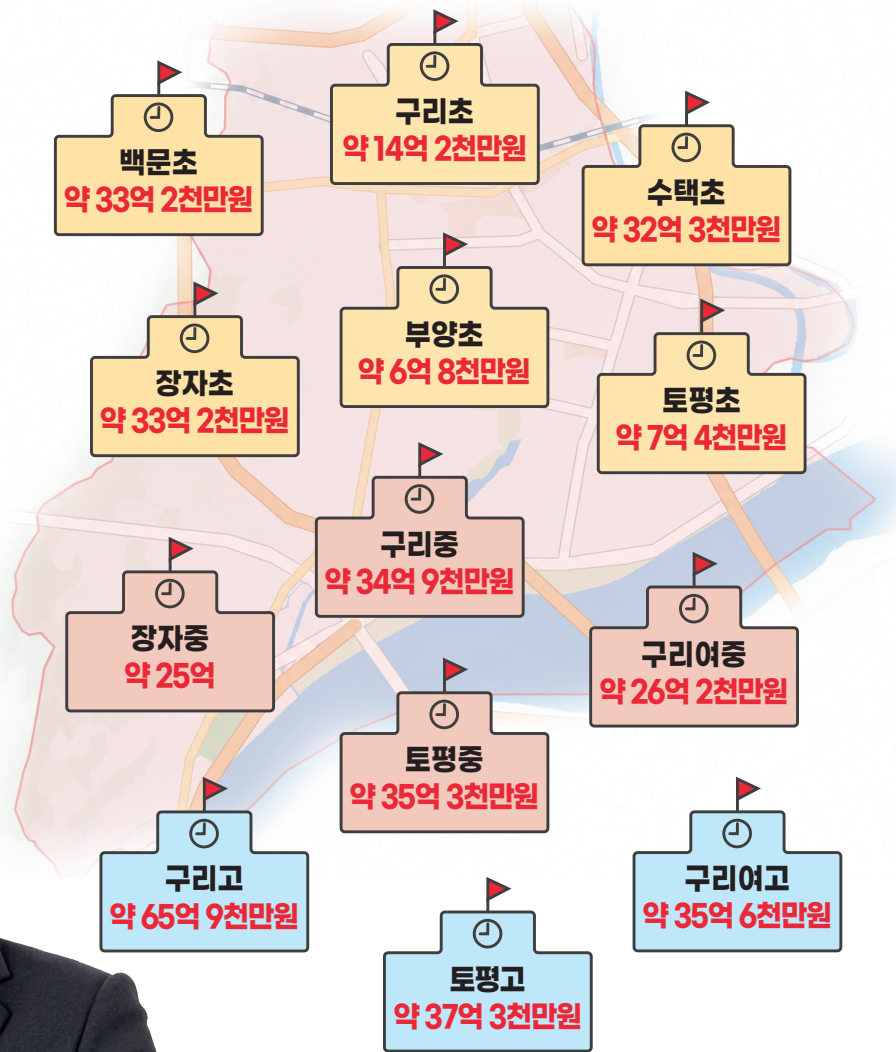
구리초
약 14억 2천만원

백문초
약 33억 2천만원

수택초
약 32억 3천만원

부양초
약 6억 8천만원

장자초
약 33억 2천만원

토평초
약 7억 4천만원

구리중
약 34억 9천만원

장자중
약 25억

구리여중
약 26억 2천만원

토평중
약 35억 3천만원

구리고
약 65억 9천만원

구리여고
약 35억 6천만원

토평고
약 37억 3천만원